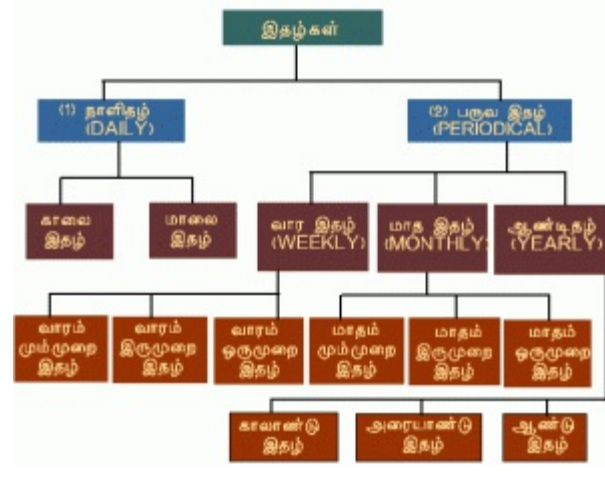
இதழ்கள்

(1) நாளிதழ்
(DAILY)

(2) பருவ இதழ்
(PERIODICAL)

காலை
இதழ்

மாலை
இதழ்

வார இதழ்
(WEEKLY)

மாத இதழ்
(MONTHLY)

ஆண்டிதழ்
(YEARLY)

வாரம்
மும்முறை
இதழ்

வாரம்
இருமுறை
இதழ்

வாரம்
ஒருமுறை
இதழ்

மாதம்
மும்முறை
இதழ்

மாதம்
இருமுறை
இதழ்

மாதம்
ஒருமுறை
இதழ்

காலாண்டு
இதழ்

அரையாண்டு
இதழ்

ஆண்டு
இதழ்